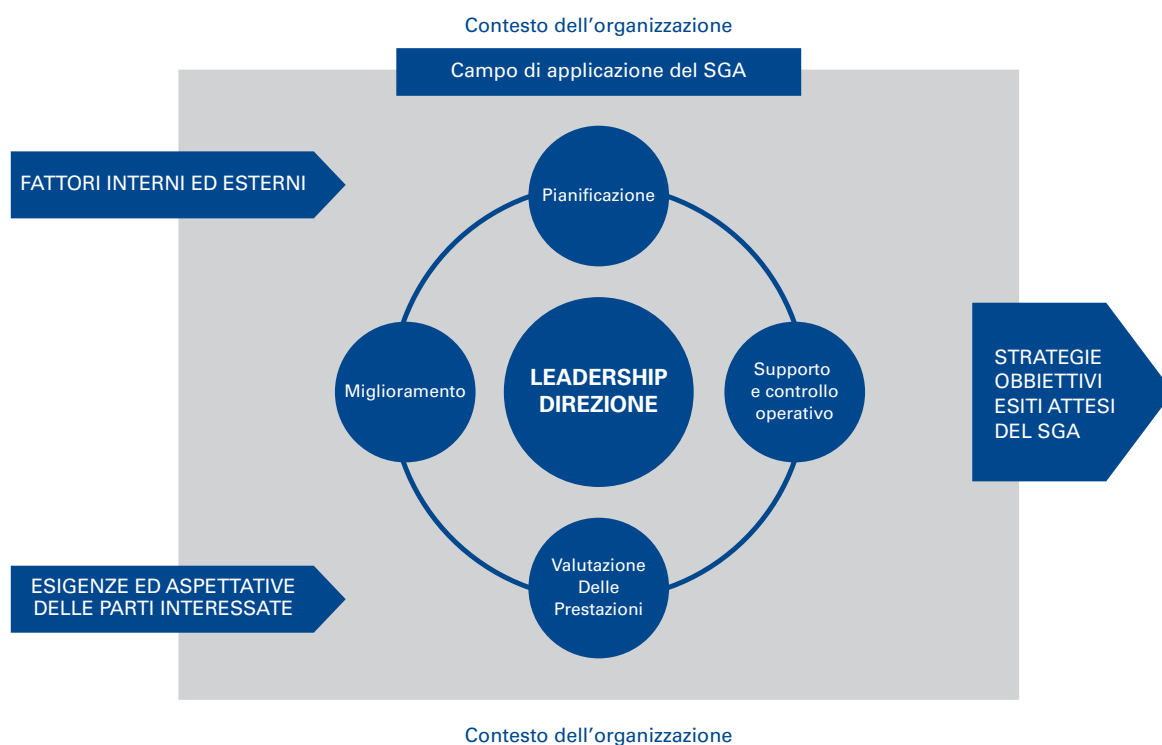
Contesto dell'organizzazione

Campo di applicazione del SGA

FATTORI INTERNI ED ESTERNI

Pianificazione

Miglioramento

LEADERSHIP DIREZIONE

Supporto e controllo operativo

STRATEGIE OBBIETTIVI ESITI ATTESI DEL SGA

Valutazione Delle Prestazioni

ESIGENZE ED ASPETTATIVE DELLE PARTI INTERESSATE

Contesto dell'organizzazione